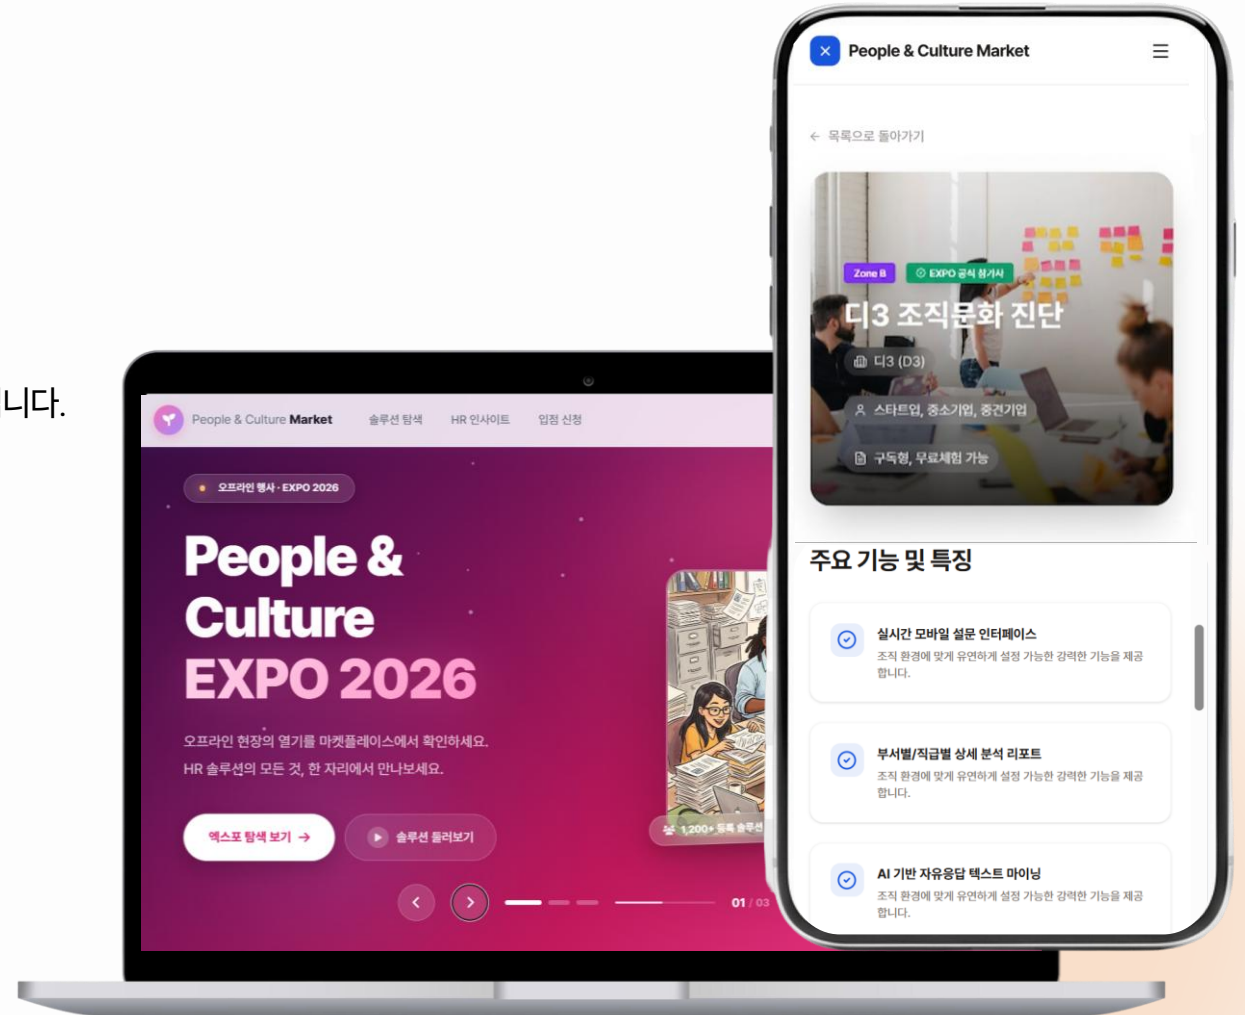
니다.

People & Culture Market
솔루션 탐색
HR 인사이트
입점 신청

오프라인 행사 · EXPO 2026

People & Culture EXPO 2026

오프라인 현장의 열기를 마켓플레이스에서 확인하세요.
HR 솔루션의 모든 것, 한 자리에서 만나보세요.

엑스포 탐색 보기 →
솔루션 둘러보기

1,200+ 등록 솔루션

01 / 03

People & Culture Market

← 목록으로 돌아가기

Zone B
EXPO 공식 참가사

디3 조직문화 진단

디3 (D3)
스타트업, 중소기업, 중견기업
구독형, 무료체험 가능

주요 기능 및 특징

실시간 모바일 설문 인터페이스
조직 환경에 맞게 유연하게 설정 가능한 강력한 기능을 제공합니다.

부서별/직급별 상세 분석 리포트
조직 환경에 맞게 유연하게 설정 가능한 강력한 기능을 제공합니다.

AI 기반 자유응답 텍스트 마이닝
조직 환경에 맞게 유연하게 설정 가능한 강력한 기능을 제공합니다.